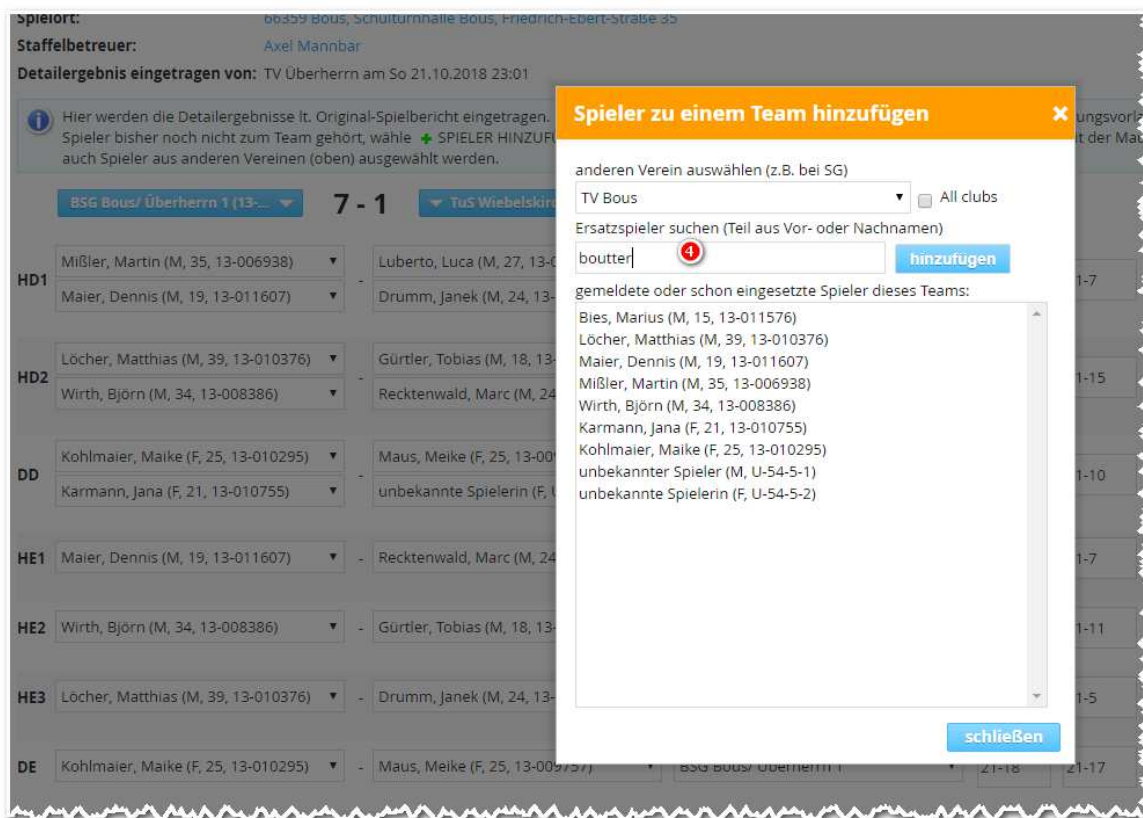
Spielort: 66359 Bous, Schulturnhalle Bous, Friedrich-Ebert-Straße 35
Staffelbetreuer: Axel Mannbar
Detailergebnis eingetragen von: TV Überherrn am So 21.10.2018 23:01

Hier werden die Detailergebnisse lt. Original-Spielbericht eingetragen. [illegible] ungsvorl
Spieler bisher noch nicht zum Team gehört, wähle + SPIELER HINZUFÜ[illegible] it der Ma
auch Spieler aus anderen Vereinen (oben) ausgewählt werden.

BSG Bous/ Überherrn 1 (13-... 7 - 1 TuS Wiebelskir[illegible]

HD1 Mißler, Martin (M, 35, 13-006938) - Luberto, Luca (M, 27, 13-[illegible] 1-7
Maier, Dennis (M, 19, 13-011607) - Drumm, Janek (M, 24, 13-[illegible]

HD2 Löcher, Matthias (M, 39, 13-010376) - Gürtler, Tobias (M, 18, 13-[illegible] 1-15
Wirth, Björn (M, 34, 13-008386) - Recktenwald, Marc (M, 24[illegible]

DD Kohlmaier, Maike (F, 25, 13-010295) - Maus, Meike (F, 25, 13-00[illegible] 1-10
Karmann, Jana (F, 21, 13-010755) - unbekannte Spielerin (F, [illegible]

HE1 Maier, Dennis (M, 19, 13-011607) - Recktenwald, Marc (M, 24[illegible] 1-7

HE2 Wirth, Björn (M, 34, 13-008386) - Gürtler, Tobias (M, 18, 13-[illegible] 1-11

HE3 Löcher, Matthias (M, 39, 13-010376) - Drumm, Janek (M, 24, 13-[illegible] 1-5

DE Kohlmaier, Maike (F, 25, 13-010295) - Maus, Meike (F, 25, 13-009757) BSG Bous/ Überherrn 1 21-18 21-17

Spieler zu einem Team hinzufügen ×

anderen Verein auswählen (z.B. bei SG)
TV Bous
All clubs
Ersatzspieler suchen (Teil aus Vor- oder Nachnamen)
boutter
4
hinzufügen
gemeldete oder schon eingesetzte Spieler dieses Teams:
Bies, Marius (M, 15, 13-011576)
Löcher, Matthias (M, 39, 13-010376)
Maier, Dennis (M, 19, 13-011607)
Mißler, Martin (M, 35, 13-006938)
Wirth, Björn (M, 34, 13-008386)
Karmann, Jana (F, 21, 13-010755)
Kohlmaier, Maike (F, 25, 13-010295)
unbekannter Spieler (M, U-54-5-1)
unbekannte Spielerin (F, U-54-5-2)

schließen